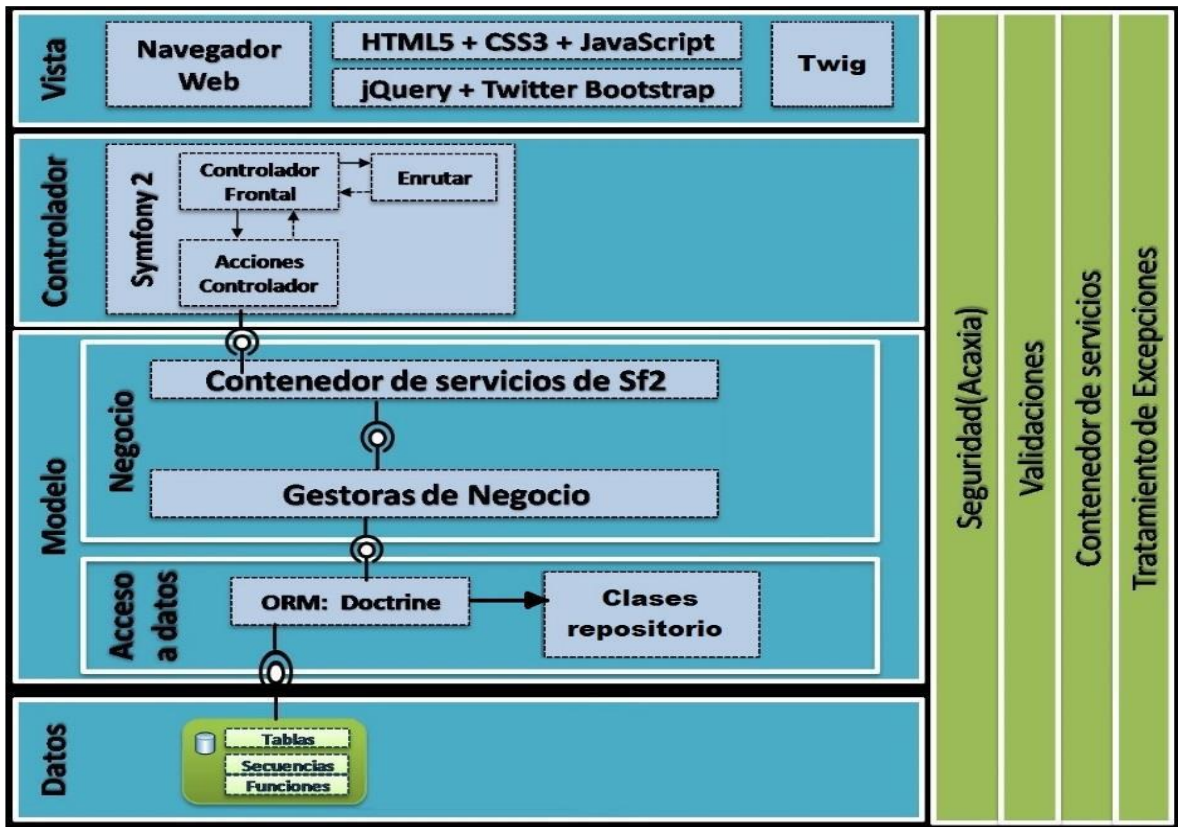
Vista

Navegador Web

HTML5 + CSS3 + JavaScript

jQuery + Twitter Bootstrap

Twig

Controlador

Symfony 2

Controlador Frontal

Enrutar

Acciones Controlador

Modelo

Negocio

Contenedor de servicios de Sf2

Gestoras de Negocio

Acceso a datos

ORM: Doctrine

Clases repositorio

Datos

Tablas

Secuencias

Funciones

Seguridad(Acaxia)

Validaciones

Contenedor de servicios

Tratamiento de Excepciones